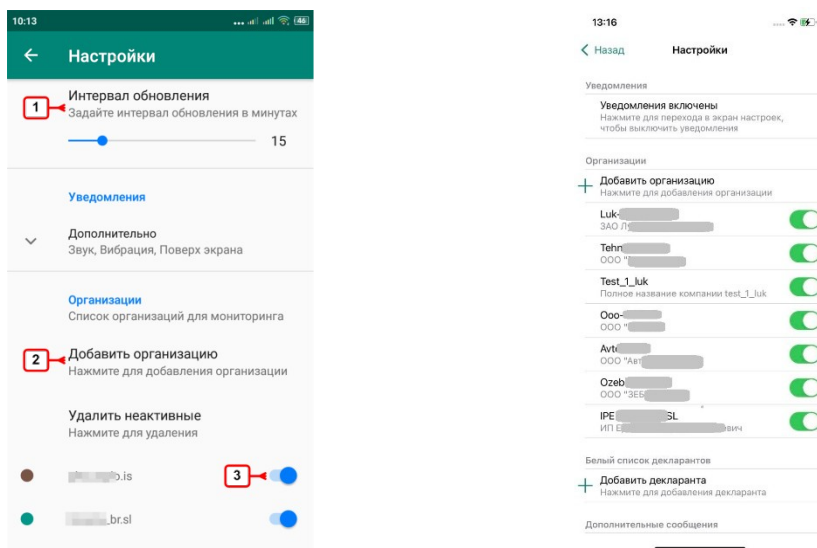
10:13

46

Настройки

1

Интервал обновления

Задайте интервал обновления в минутах

15

Уведомления

Дополнительно

Звук, Вибрация, Поверх экрана

Организации

Список организаций для мониторинга

2

Добавить организацию

Нажмите для добавления организации

Удалить неактивные

Нажмите для удаления

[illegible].is

3

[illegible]br.sl

13:16

Назад

Настройки

Уведомления

Уведомления включены

Нажмите для перехода в экран настроек, чтобы выключить уведомления

Организации

Добавить организацию

Нажмите для добавления организации

Luk-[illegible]

ЗАО Л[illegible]

Tehn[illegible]

ООО "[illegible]

Test_1_luk

Полное название компании test_1_luk

Ooo-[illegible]

ООО "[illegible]

Avt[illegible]

ООО "Авт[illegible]

Ozeb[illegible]

ООО "ЗЕБ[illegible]

IPE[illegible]SL

ИП Е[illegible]вич

Белый список декларантов

Добавить декларанта

Нажмите для добавления декларанта

Дополнительные сообщения